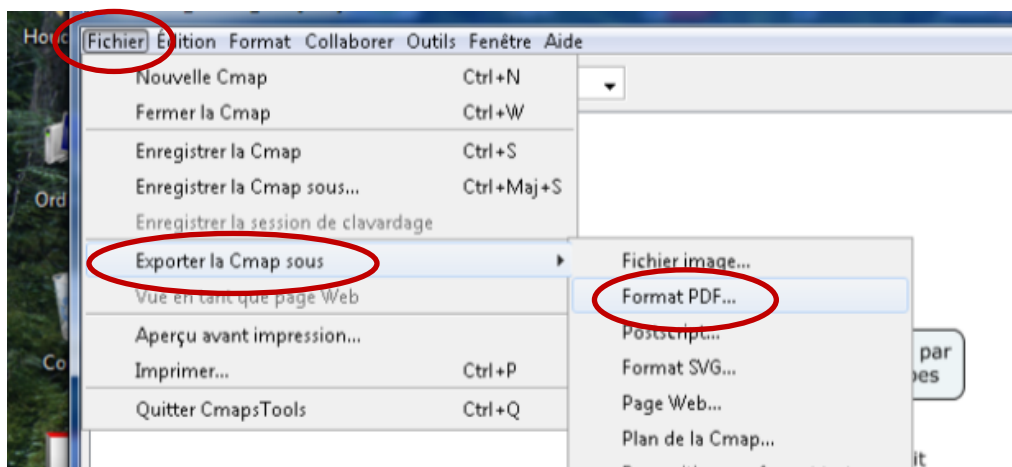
Hou

Fichier Édition Format Collaborer Outils Fenêtre Aide

Nouvelle Cmap Ctrl+N
Fermer la Cmap Ctrl+W
Enregistrer la Cmap Ctrl+S
Enregistrer la Cmap sous... Ctrl+Maj+S
Enregistrer la session de clavardage
Exporter la Cmap sous
Vue en tant que page Web
Aperçu avant impression...
Imprimer... Ctrl+P
Quitter CmapsTools Ctrl+Q

Fichier image...
Format PDF...
Postscript...
Format SVG...
Page Web...
Plan de la Cmap...

Ord

Co

par
pes

it